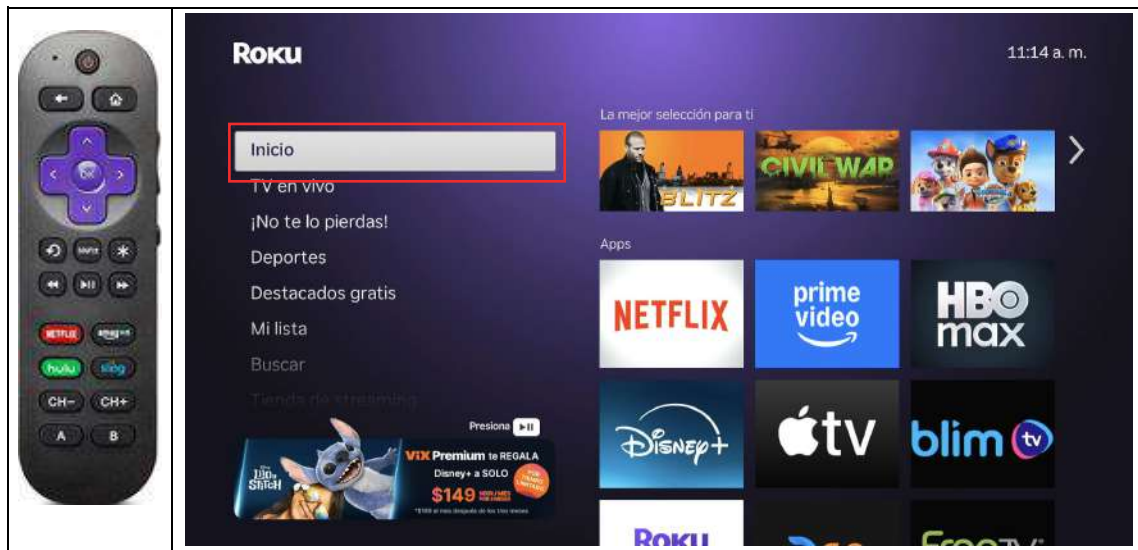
OK

NETFLIX

hulu

sling

CH–

CH+

A

B

Roku

11:14 a. m.

Inicio

TV en vivo

¡No te lo pierdas!

Deportes

Destacados gratis

Mi lista

Buscar

Tiendas de streaming

Presiona ▶II

Lilo & Stitch

ViX Premium te REGALA Disney+ a SOLO $149

La mejor selección para ti

BLITZ

CIVIL WAR

Apps

NETFLIX

prime video

HBO max

Disney+

tv

blim tv

Roku